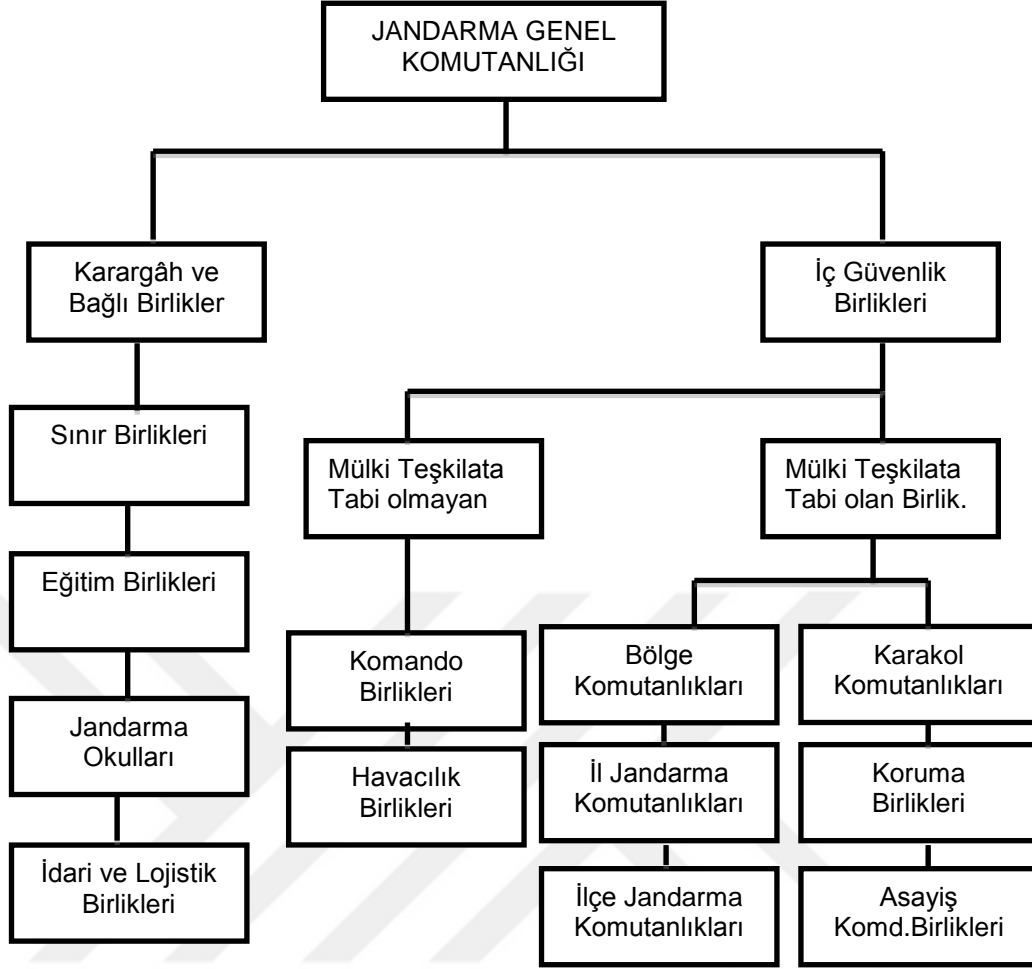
JANDARMA GENEL KOMUTANLIĞI

Karargâh ve Bağlı Birlikler

İç Güvenlik Birlikleri

Sınır Birlikleri

Eğitim Birlikleri

Jandarma Okulları

İdari ve Lojistik Birlikleri

Mülki Teşkilata Tabi olmayan

Komando Birlikleri

Havacılık Birlikleri

Mülki Teşkilata Tabi olan Birlik.

Bölge Komutanlıkları

İl Jandarma Komutanlıkları

İlçe Jandarma Komutanlıkları

Karakol Komutanlıkları

Koruma Birlikleri

Asayiş Komd.Birlikleri